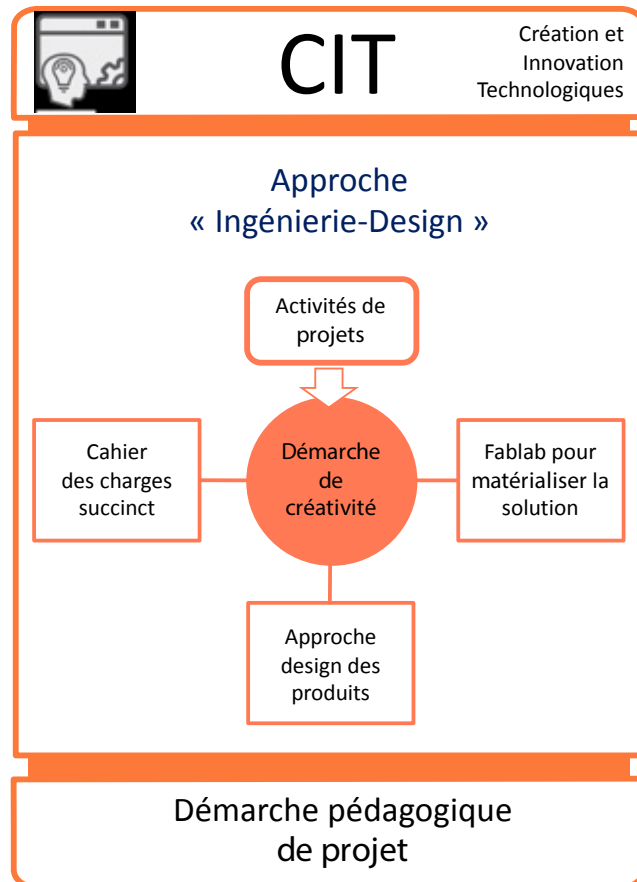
CIT

Création et Innovation Technologiques

Approche « Ingénierie-Design »

Activités de projets

Cahier des charges succinct

Démarche de créativité

Fablab pour matérialiser la solution

Approche design des produits

Démarche pédagogique de projet